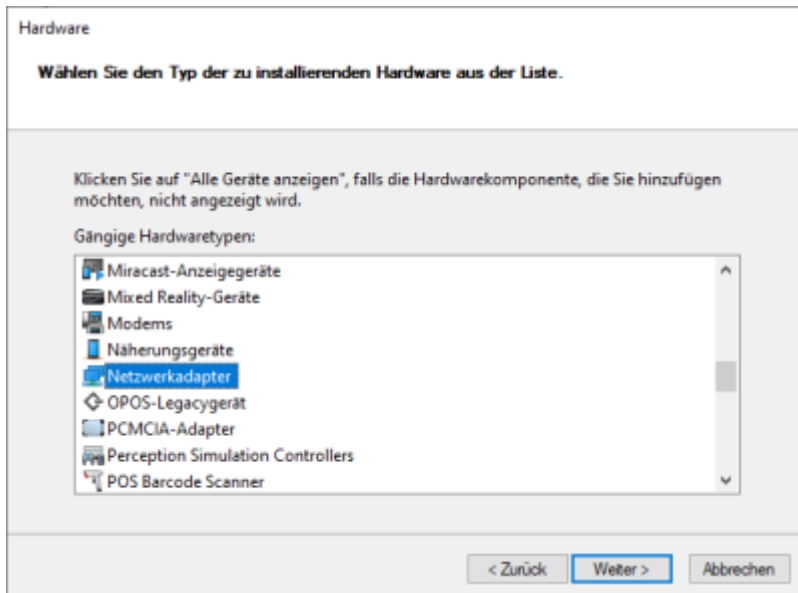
Hardware

Wählen Sie den Typ der zu installierenden Hardware aus der Liste.

Klicken Sie auf "Alle Geräte anzeigen", falls die Hardwarekomponente, die Sie hinzufügen möchten, nicht angezeigt wird.

Gängige Hardwaretypen:

Miracast-Anzeigegeräte
Mixed Reality-Geräte
Modems
Näherungsgeräte
Netzwerkadapter
OPOS-Legacygerät
PCMCIA-Adapter
Perception Simulation Controllers
POS Barcode Scanner

< Zurück
Weiter >
Abbrechen